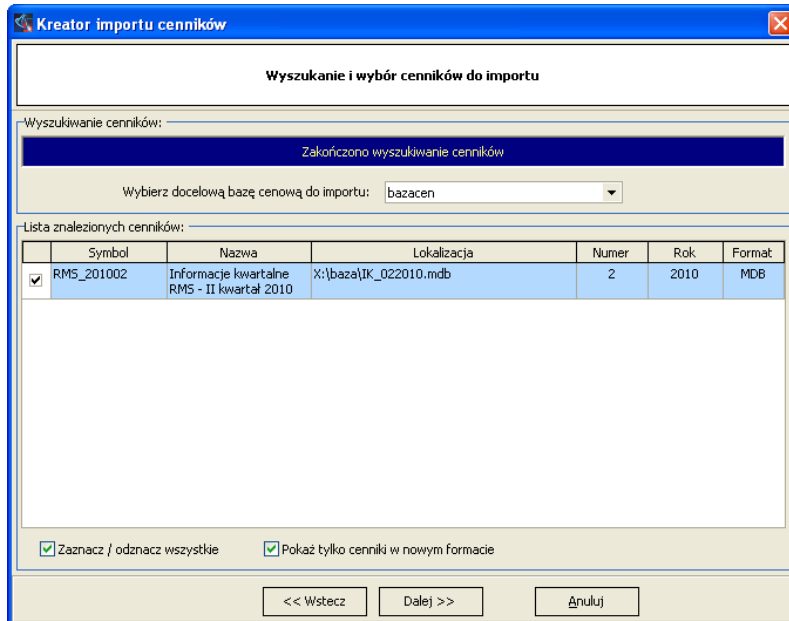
Kreator importu cenników

Wyszukanie i wybór cenników do importu

Wyszukiwanie cenników:

Zakończono wyszukiwanie cenników

Wybierz docelową bazę cenową do importu: bazacen

Lista znalezionych cenników:

| | Symbol | Nazwa | Lokalizacja | Numer | Rok | Format |
|---|---|---|---|---|---|---|
| ✔ | RMS_201002 | Informacje kwartalne RMS - II kwartał 2010 | X:\baza\IK_022010.mdb | 2 | 2010 | MDB |

Zaznacz / odznacz wszystkie

Pokaż tylko cenniki w nowym formacie

<< Wstecz

Dalej >>

Anuluj